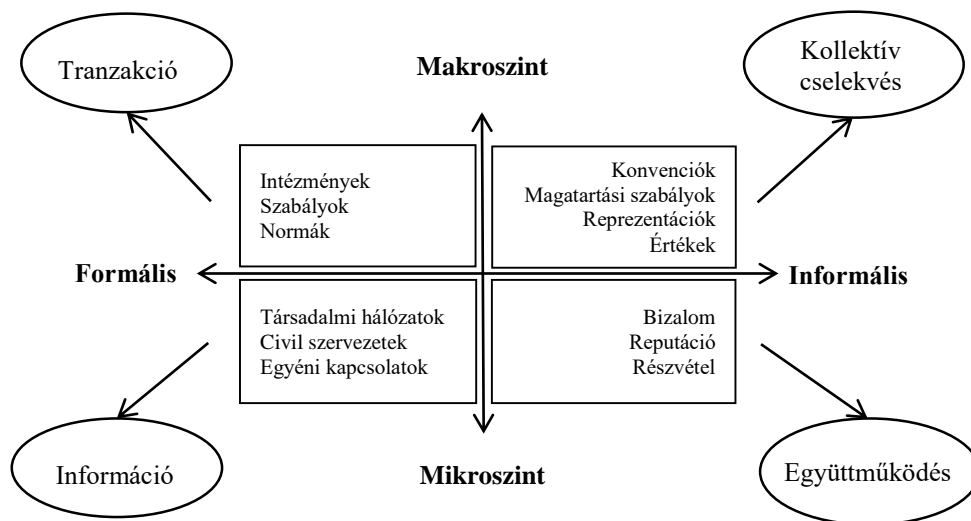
Tranzakció

Makroszint

Kollektív cselekvés

Intézmények
Szabályok
Normák

Konvenciók
Magatartási szabályok
Reprezentációk
Értékek

Formális

Informális

Társadalmi hálózatok
Civil szervezetek
Egyéni kapcsolatok

Bizalom
Reputáció
Részvétel

Információ

Mikroszint

Együttműködés